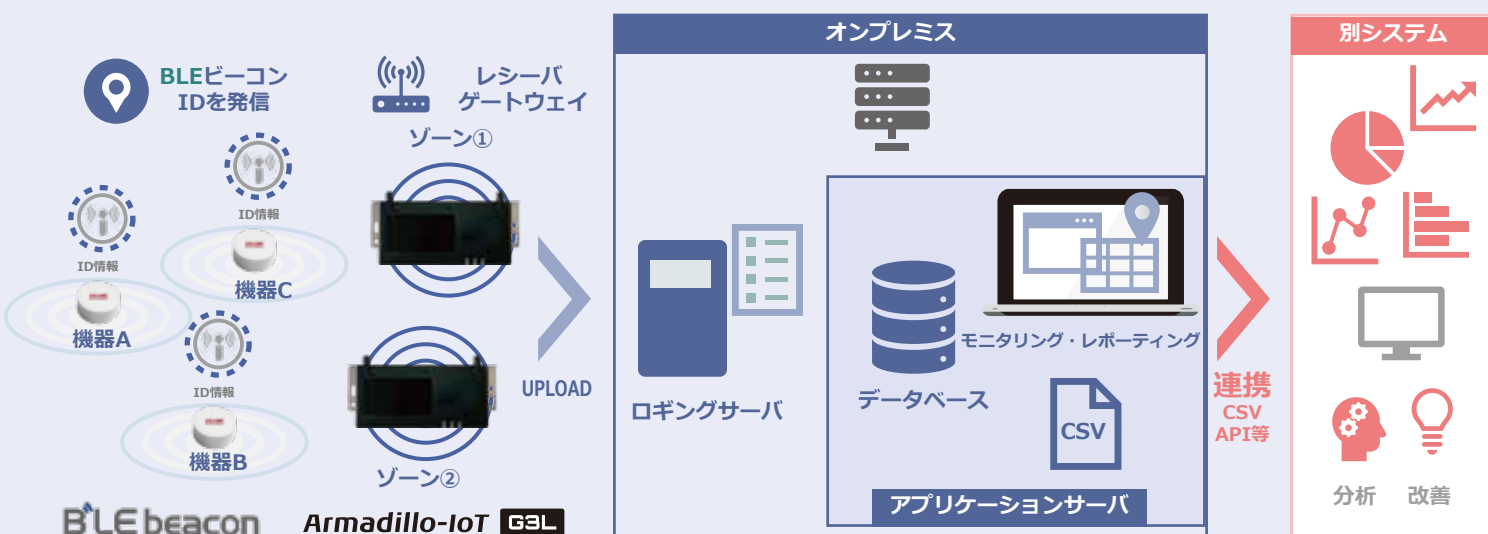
BLEビーコン
IDを発信

レシーバ
ゲートウェイ

ゾーン①

ID情報
機器C

ID情報
機器A

ID情報
機器B

ゾーン②

UPLOAD

B'LE beacon

Armadillo-IoT G3L

オンプレミス

ロギングサーバ

データベース

モニタリング・レポーティング

CSV

アプリケーションサーバ

連携
CSV
API等

別システム

分析 改善